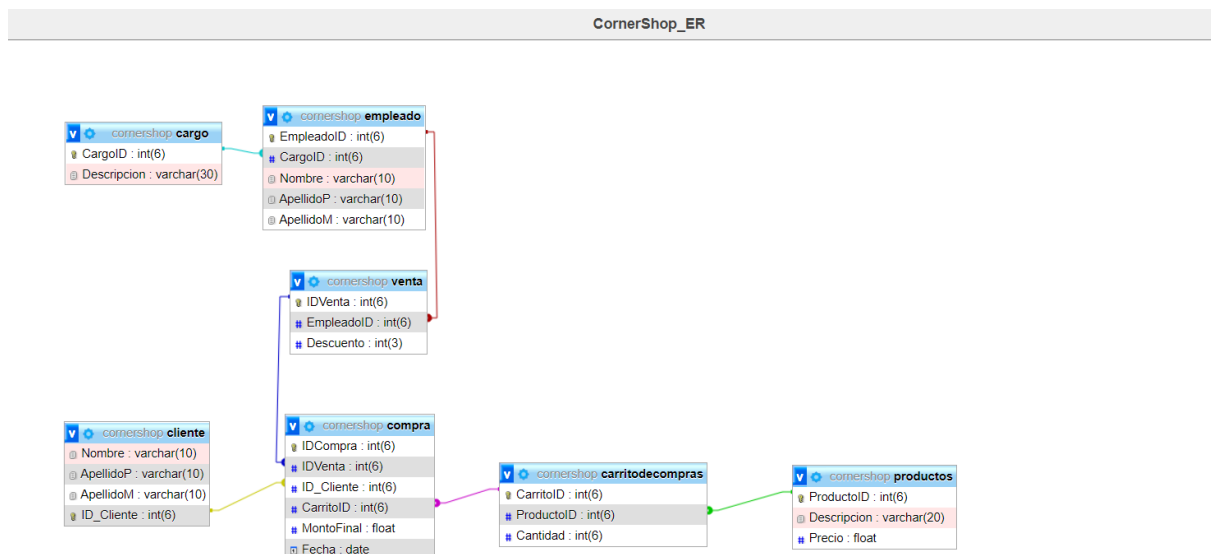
CornerShop_ER

v cornershop cargo
CargoID : int(6)
Descripcion : varchar(30)

v cornershop empleado
EmpleadoID : int(6)
CargoID : int(6)
Nombre : varchar(10)
ApellidoP : varchar(10)
ApellidoM : varchar(10)

v cornershop venta
IDVenta : int(6)
EmpleadoID : int(6)
Descuento : int(3)

v cornershop cliente
Nombre : varchar(10)
ApellidoP : varchar(10)
ApellidoM : varchar(10)
ID_Cliente : int(6)

v cornershop compra
IDCompra : int(6)
IDVenta : int(6)
ID_Cliente : int(6)
CarritoID : int(6)
MontoFinal : float
Fecha : date

v cornershop carritodecompras
CarritoID : int(6)
ProductoID : int(6)
Cantidad : int(6)

v cornershop productos
ProductoID : int(6)
Descripcion : varchar(20)
Precio : float